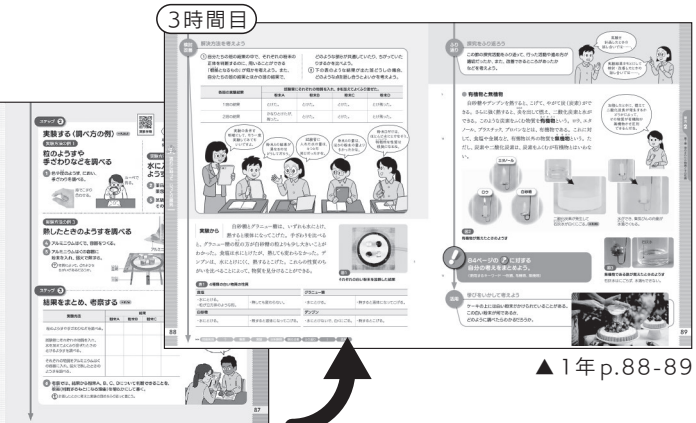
3時間目

ステップ ❷
実験する（調べ方の例）
粒のようすを手ざわりなどを調べる
熱したときのようすを調べる
ステップ ❸
結果をまとめ、考察する

結果から考えよう
実験から
有機物と無機物
84ページの に対する自分の考えをまとめよう。
学びを生かして考えよう

88
89
87

▲1年 p.88-89